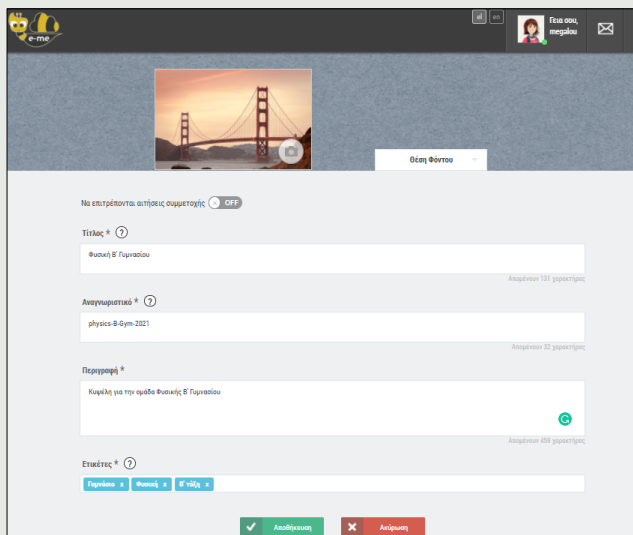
e-me

el en

Γεια σου, megalou

Θέση Φόντου

Να επιτρέπονται αιτήσεις συμμετοχής OFF

Τίτλος * ?

Φυσική Β' Γυμνασίου

Απομένουν 131 χαρακτήρες

Αναγνωριστικό * ?

physics-B-Gym-2021

Απομένουν 32 χαρακτήρες

Περιγραφή *

Κυψέλη για την ομάδα Φυσικής Β' Γυμνασίου

Απομένουν 458 χαρακτήρες

Ετικέτες * ?

Γυμνάσιο x Φυσική x Β' τάξη x

Αποθήκευση

Ακύρωση